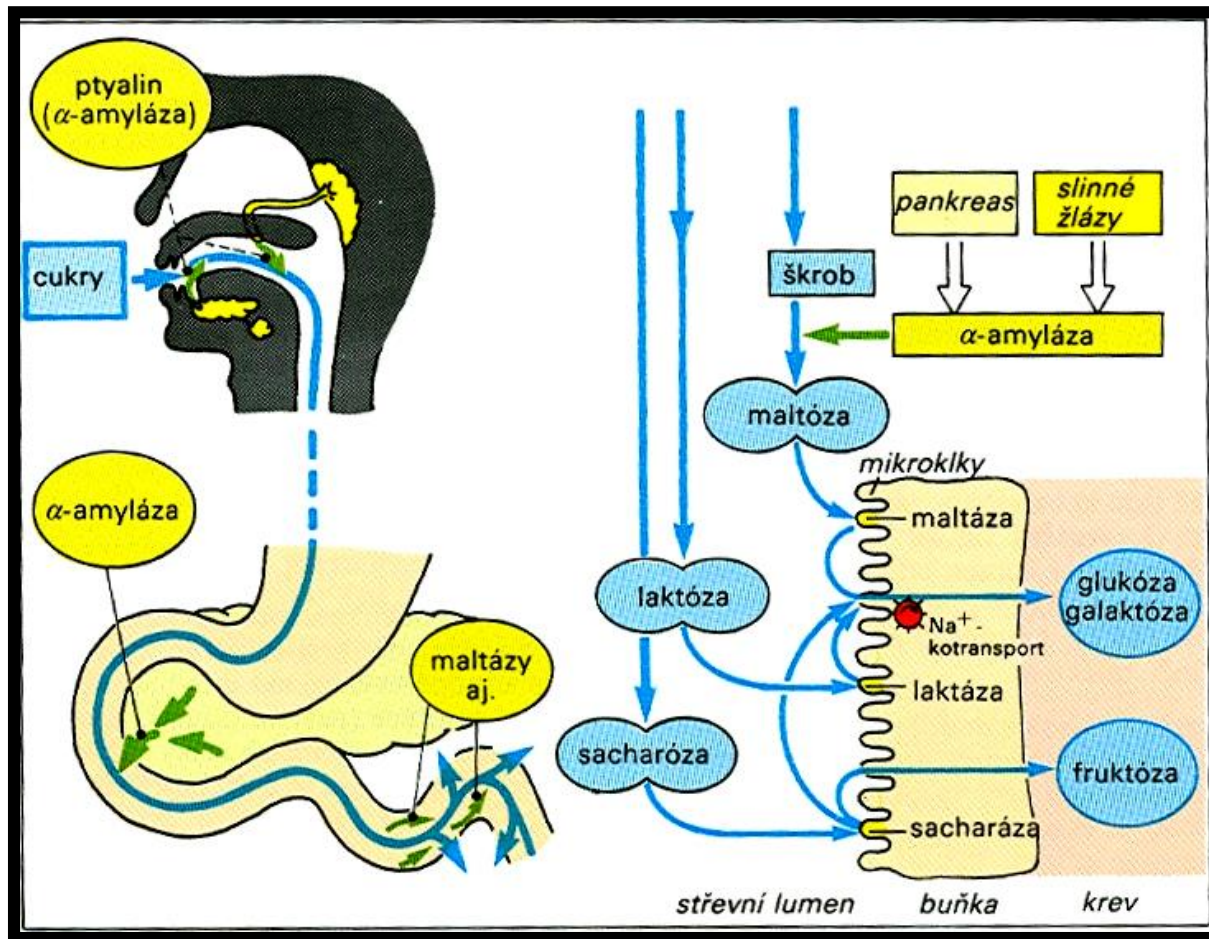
ptyalin ($\alpha$-amyláza)

cukry

$\alpha$-amyláza

maltázy aj.

pankreas

slinné žlázy

škrob

$\alpha$-amyláza

maltóza

mikroklky

maltáza

laktóza

glukóza galaktóza

$Na^+$-kotransport

laktáza

sacharóza

fruktóza

sacharáza

střevní lumen

buňka

krev